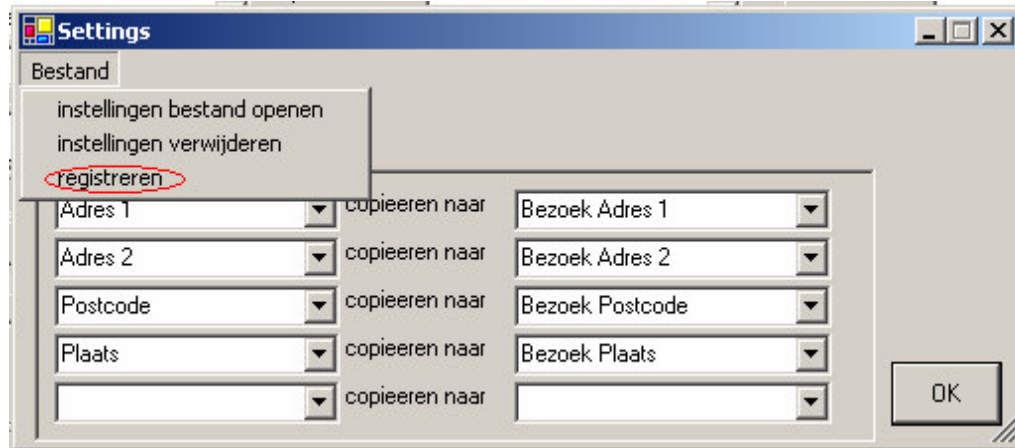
Settings

Bestand

instellingen bestand openen
instellingen verwijderen
registreren

Adres 1 copieeren naar Bezoek Adres 1
Adres 2 copieeren naar Bezoek Adres 2
Postcode copieeren naar Bezoek Postcode
Plaats copieeren naar Bezoek Plaats
copieeren naar

OK